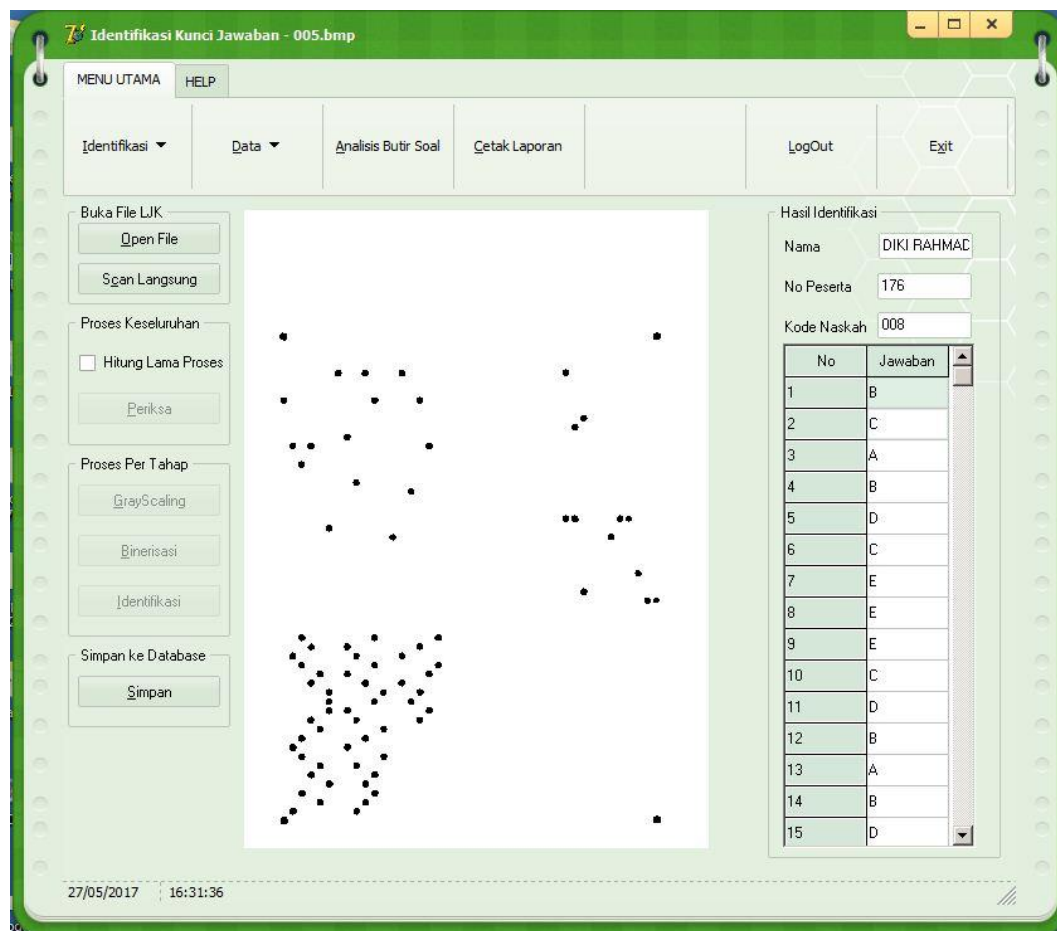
Identifikasi Kunci Jawaban - 005.bmp

MENU UTAMA HELP

Identifikasi ▼ Data ▼ Analisis Butir Soal Cetak Laporan LogOut Exit

Buka File LJK
Open File
Scan Langsung

Proses Keseluruhan
Hitung Lama Proses
Periksa

Proses Per Tahap
GrayScaling
Binerisasi
Identifikasi

Simpan ke Database
Simpan

Hasil Identifikasi
Nama DIKI RAHMAD
No Peserta 176
Kode Naskah 008

| No | Jawaban |
|---|---|
| 1 | B |
| 2 | C |
| 3 | A |
| 4 | B |
| 5 | D |
| 6 | C |
| 7 | E |
| 8 | E |
| 9 | E |
| 10 | C |
| 11 | D |
| 12 | B |
| 13 | A |
| 14 | B |
| 15 | D |

27/05/2017 16:31:36